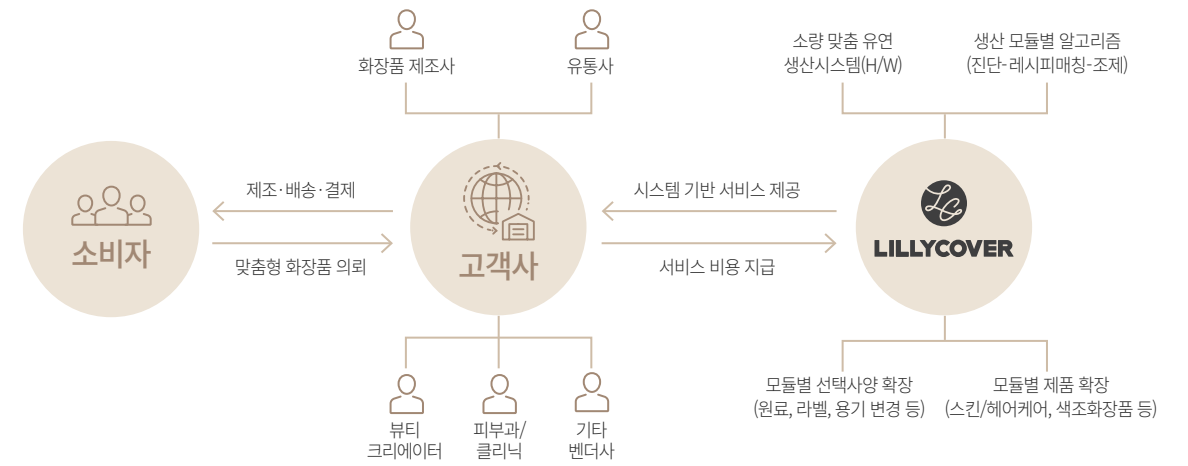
화장품 제조사

유통사

소량 맞춤 유연 생산시스템(H/W)

생산 모듈별 알고리즘 (진단-레시피매칭-조제)

소비자

제조·배송·결제

맞춤형 화장품 의뢰

고객사

시스템 기반 서비스 제공

서비스 비용 지급

LC

LILLYCOVER

뷰티 크리에이터

피부과/ 클리닉

기타 벤더사

모듈별 선택사양 확장 (원료, 라벨, 용기 변경 등)

모듈별 제품 확장 (스킨/헤어케어, 색조화장품 등)